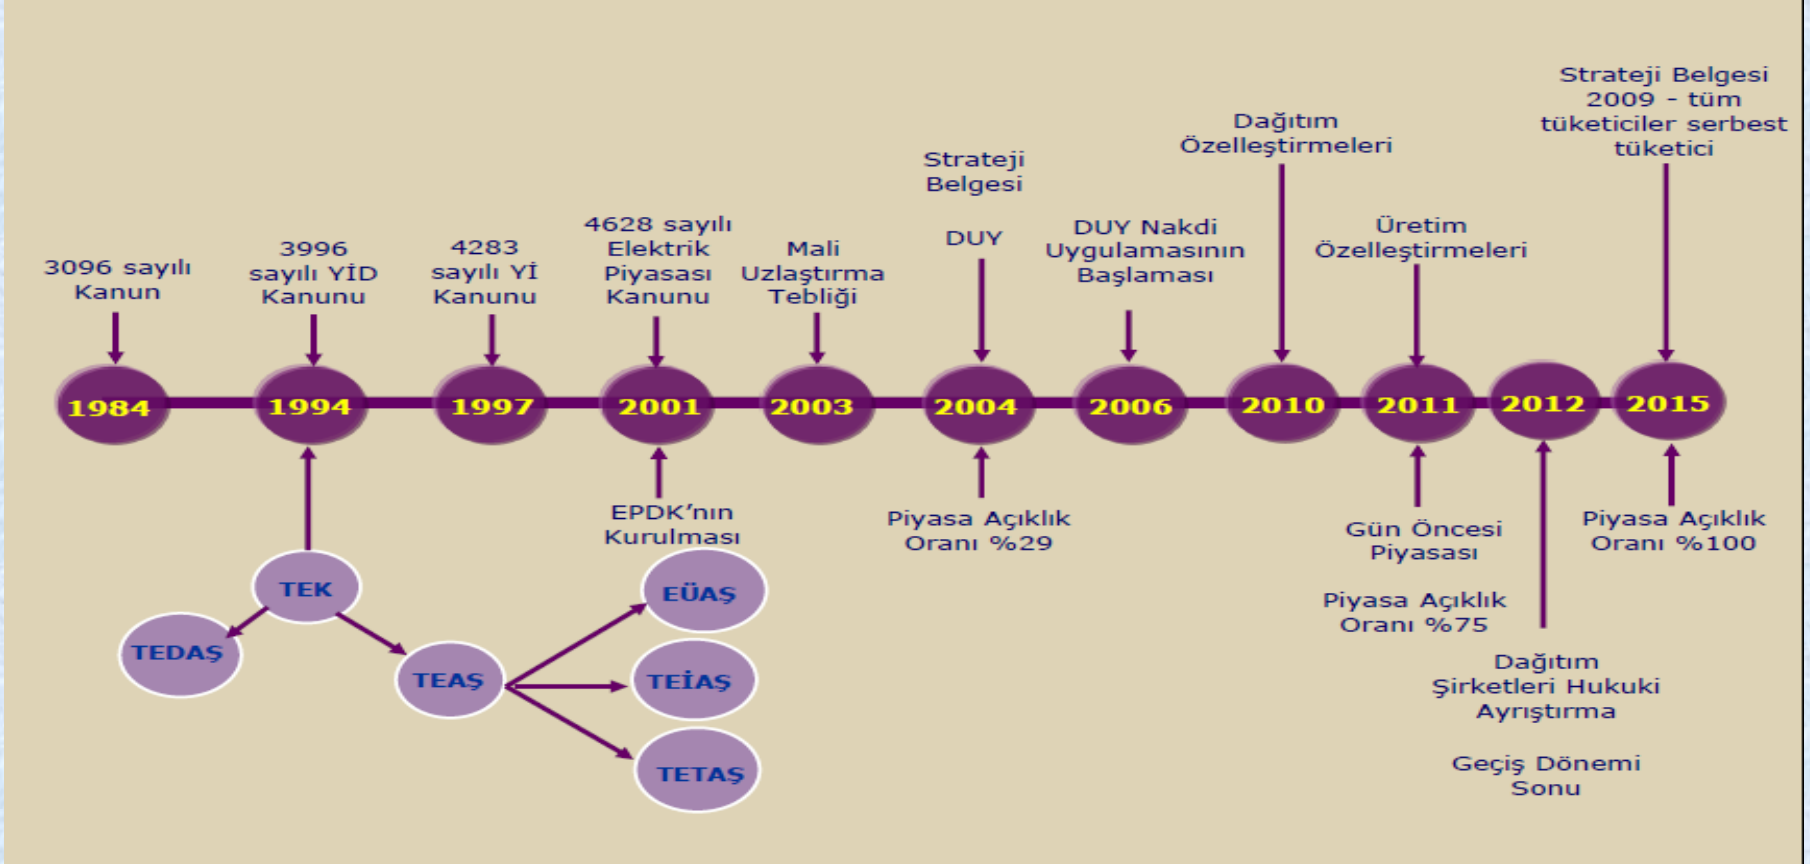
3096 sayılı Kanun

3996 sayılı YİD Kanunu

4283 sayılı Yİ Kanunu

4628 sayılı Elektrik Piyasası Kanunu

Mali Uzlaştırma Tebliği

Strateji Belgesi

DUY

DUY Nakdi Uygulamasının Başlaması

Dağıtım Özelleştirmeleri

Üretim Özelleştirmeleri

Strateji Belgesi 2009 - tüm tüketiciler serbest tüketici

1984

1994

1997

2001

2003

2004

2006

2010

2011

2012

2015

TEK

TEDAŞ

TEAŞ

EPDK'nın Kurulması

EÜAŞ

TEİAŞ

TETAŞ

Piyasa Açıklık Oranı %29

Gün Öncesi Piyasası

Piyasa Açıklık Oranı %75

Dağıtım Şirketleri Hukuki Ayrıştırma

Geçiş Dönemi Sonu

Piyasa Açıklık Oranı %100